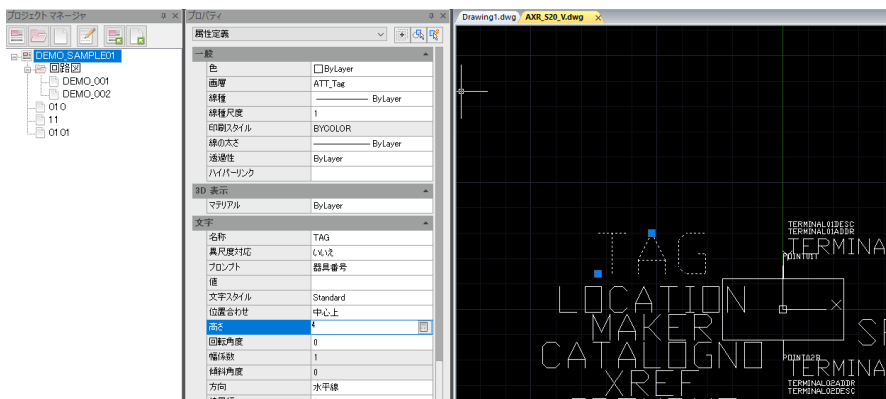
プロジェクト マネージャ

DEMO_SAMPLE01
回路図
DEMO_001
DEMO_002
010
11
0101

プロパティ
属性定義

一般
| | |
|---|---|
| 色 | ByLayer |
| 画層 | ATT_Tag |
| 線種 | ByLayer |
| 線種尺度 | 1 |
| 印刷スタイル | BYCOLOR |
| 線の太さ | ByLayer |
| 透過性 | ByLayer |
| ハイパーリンク | |

3D 表示
| | |
|---|---|
| マテリアル | ByLayer |

文字
| | |
|---|---|
| 名称 | TAG |
| 異尺度対応 | いいえ |
| プロンプト | 器具番号 |
| 値 | |
| 文字スタイル | Standard |
| 位置合わせ | 中心上 |
| 高さ | 4 |
| 回転角度 | 0 |
| 幅係数 | 1 |
| 傾斜角度 | 0 |
| 方向 | 水平線 |

Drawing1.dwg
AXR_S20_V.dwg

TAG
LOCATION
MAKER
CATALOGNO
XREF
TERMINAL01DESC
TERMINAL01ADDR
TERMINA
POINT01
SP
POINT02
TERMINA
TERMINAL02ADDR
TERMINAL02DESC